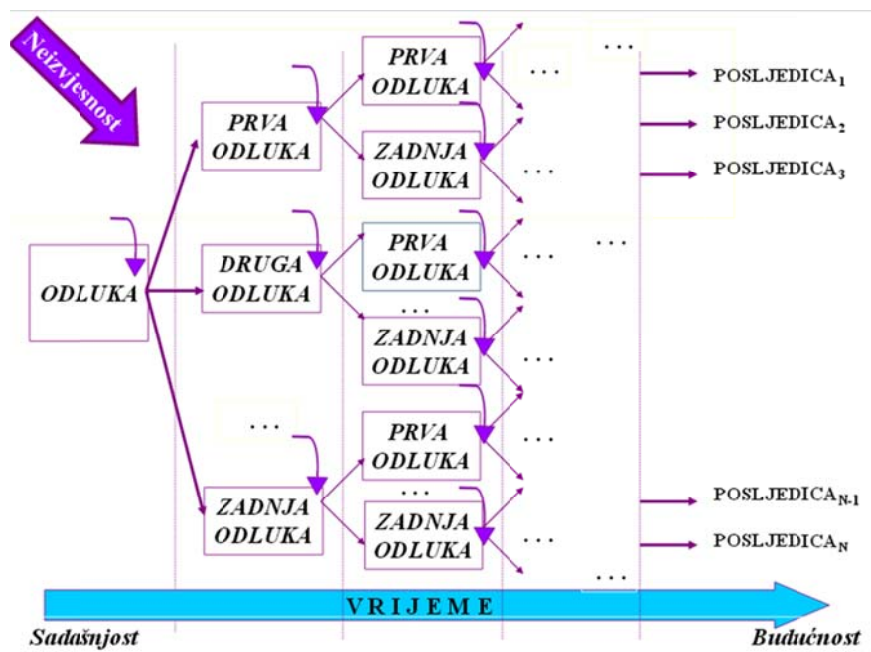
Neizvjesnost

ODLUKA

PRVA ODLUKA

DRUGA ODLUKA

...

ZADNJA ODLUKA

PRVA ODLUKA

ZADNJA ODLUKA

PRVA ODLUKA

...

ZADNJA ODLUKA

PRVA ODLUKA

...

ZADNJA ODLUKA

...

...

...

...

...

...

...

...

...

POSLJEDICA$_1$

POSLJEDICA$_2$

POSLJEDICA$_3$

POSLJEDICA$_{N-1}$

POSLJEDICA$_N$

VRIJEME

Sadašnjost

Budućnost